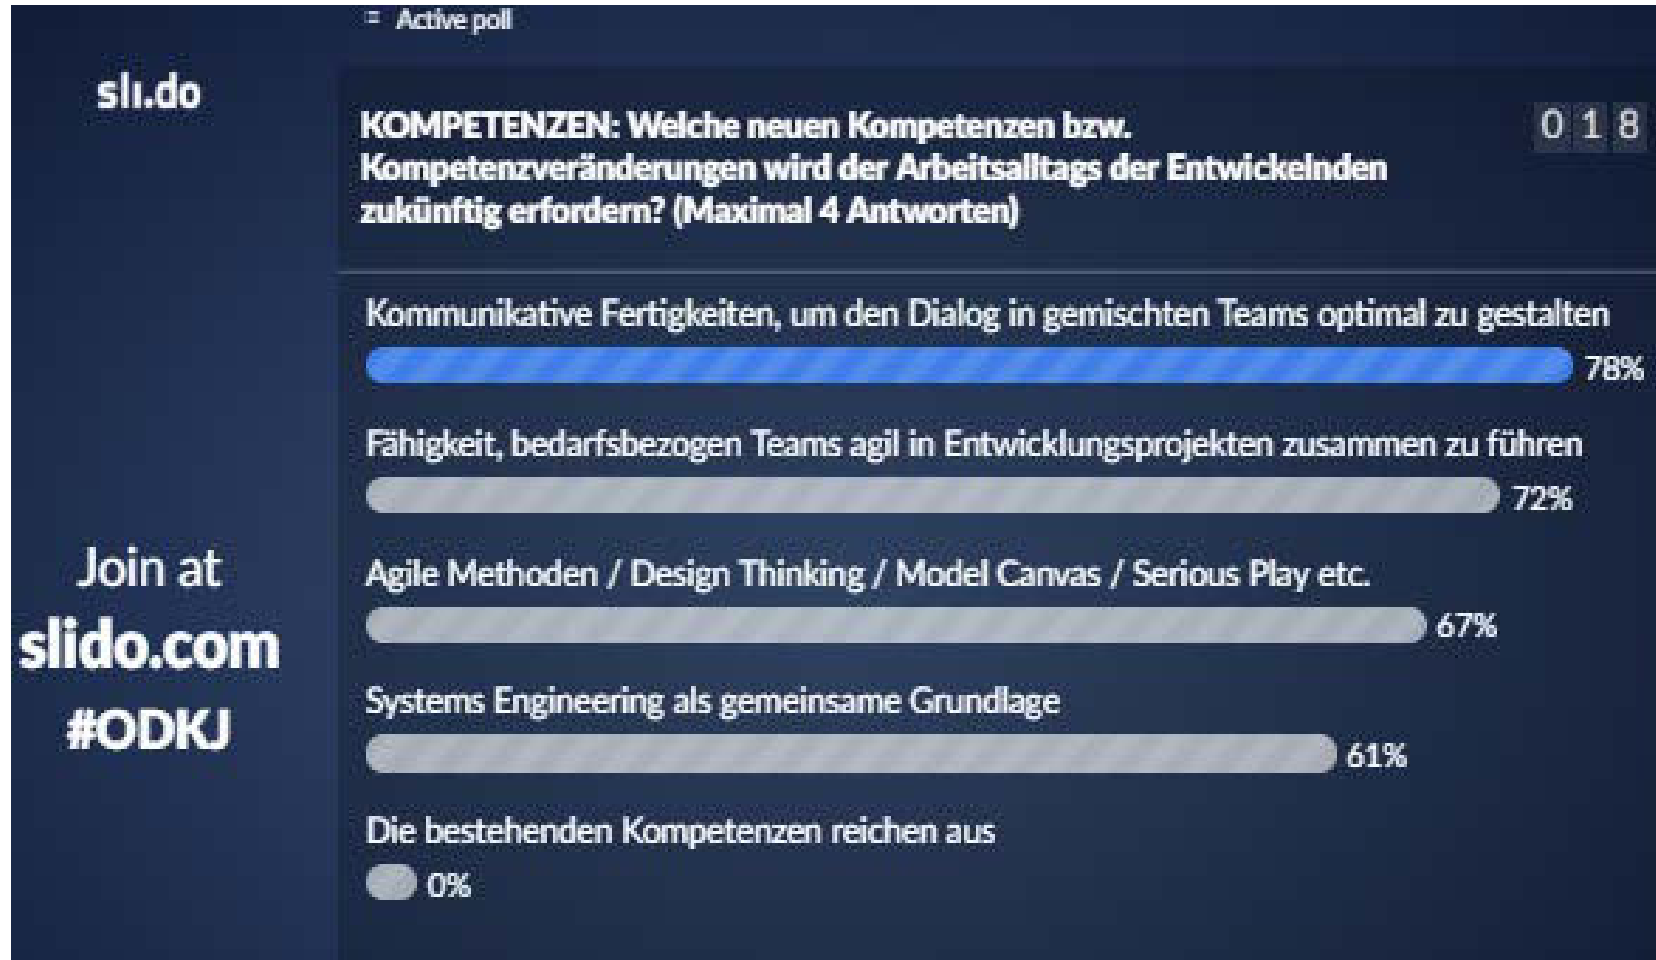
slı.do

Join at
slido.com
#ODKJ

Active poll

KOMPETENZEN: Welche neuen Kompetenzen bzw. Kompetenzveränderungen wird der Arbeitsalltags der Entwickelnden zukünftig erfordern? (Maximal 4 Antworten)

0 1 8

Kommunikative Fertigkeiten, um den Dialog in gemischten Teams optimal zu gestalten
78%

Fähigkeit, bedarfsbezogen Teams agil in Entwicklungsprojekten zusammen zu führen
72%

Agile Methoden / Design Thinking / Model Canvas / Serious Play etc.
67%

Systems Engineering als gemeinsame Grundlage
61%

Die bestehenden Kompetenzen reichen aus
0%